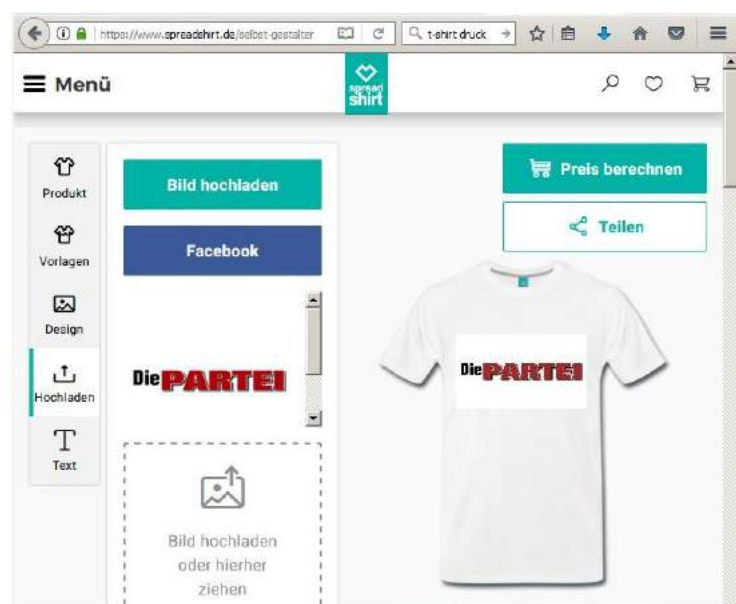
https://www.spreadshirt.de/selbst-gestalten

t-shirt druck

Menü

spread shirt

Produkt

Vorlagen

Design

Hochladen

Text

Bild hochladen

Facebook

Die PARTEI

Bild hochladen oder hierher ziehen

Preis berechnen

Teilen

Die PARTEI